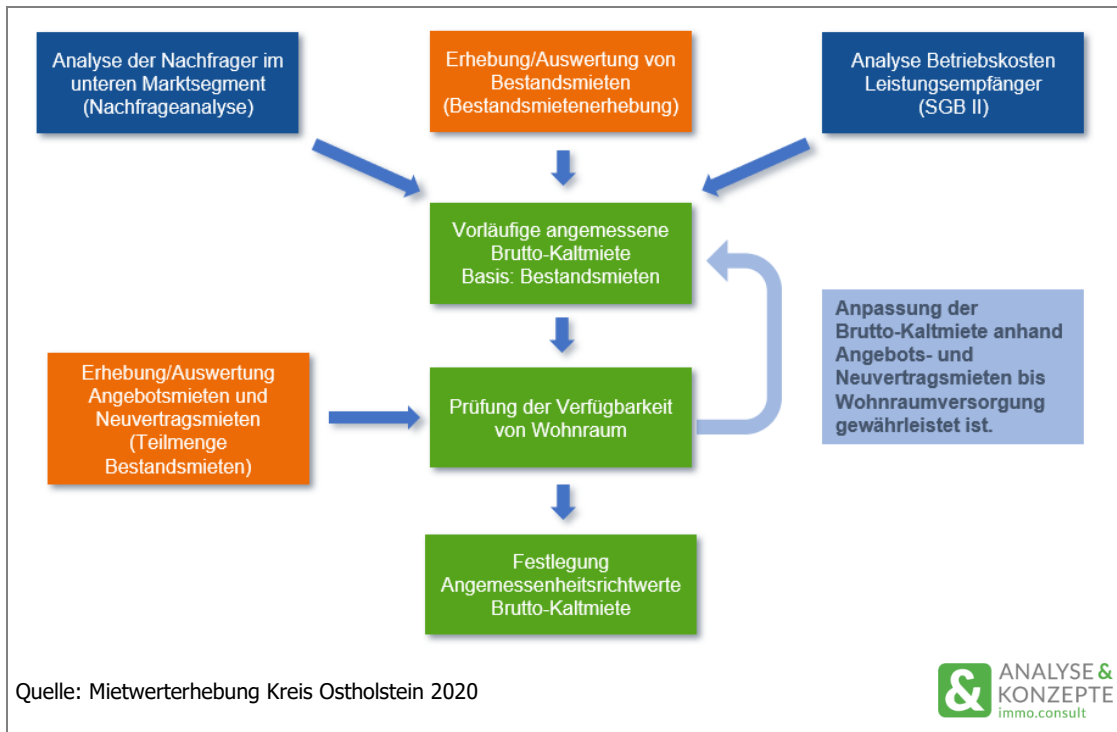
Analyse der Nachfrager im unteren Marktsegment (Nachfrageanalyse)

Erhebung/Auswertung von Bestandsmieten (Bestandsmietenerhebung)

Analyse Betriebskosten Leistungsempfänger (SGB II)

Vorläufige angemessene Brutto-Kaltmiete Basis: Bestandsmieten

Anpassung der Brutto-Kaltmiete anhand Angebots- und Neuvertragsmieten bis Wohnraumversorgung gewährleistet ist.

Erhebung/Auswertung Angebotsmieten und Neuvertragsmieten (Teilmenge Bestandsmieten)

Prüfung der Verfügbarkeit von Wohnraum

Festlegung Angemessenheitsrichtwerte Brutto-Kaltmiete

Quelle: Mietwerterhebung Kreis Ostholstein 2020

& ANALYSE & KONZEPTE immo.consult